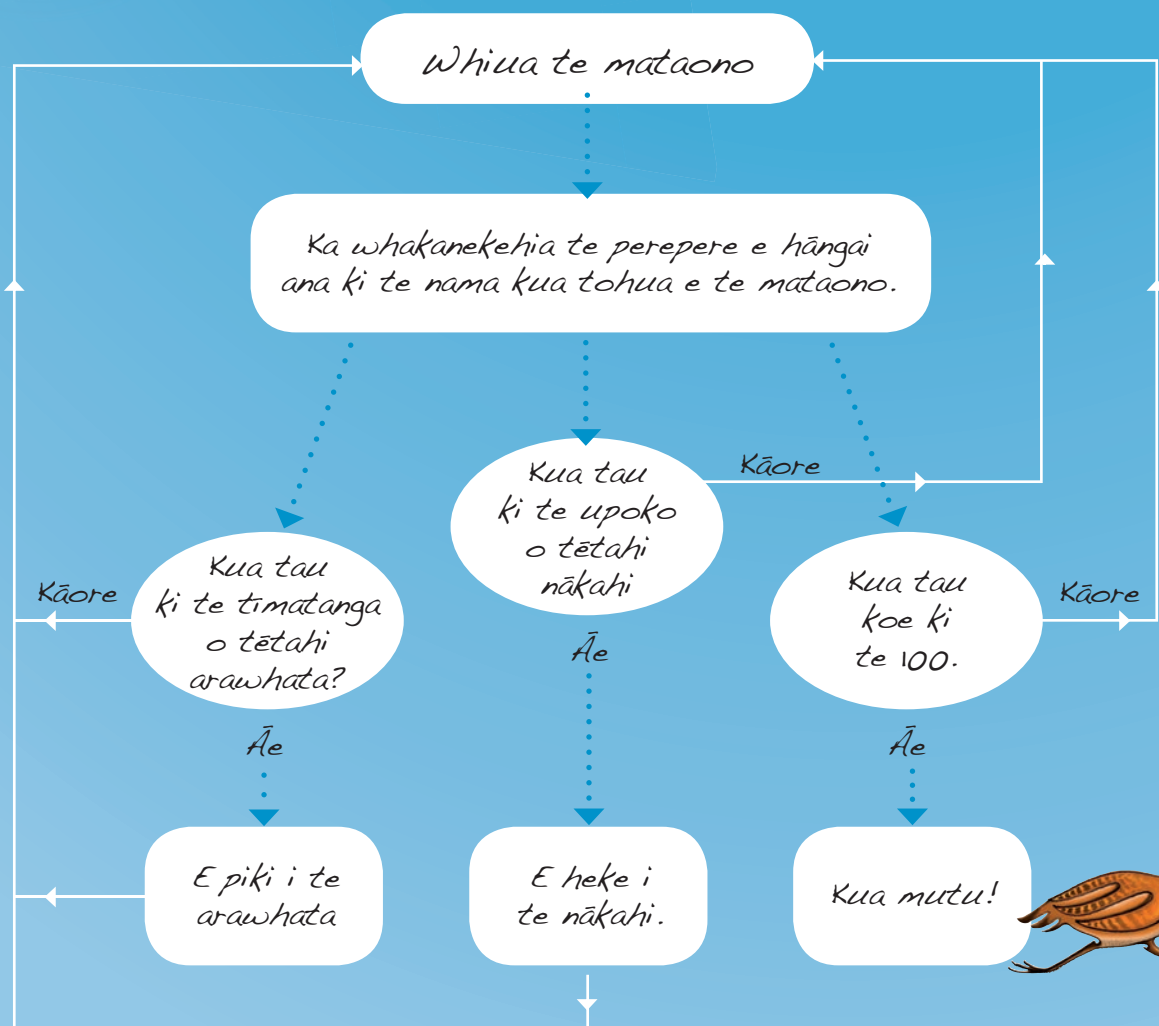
Whiua te mataono

Ka whakanekehia te perepere e hāngai ana ki te nama kua tohua e te mataono.

Kua tau ki te timatanga o tētahi arawhata?

Kāore

Āe

E piki i te arawhata

Kua tau ki te upoko o tētahi nākahi

Kāore

Āe

E heke i te nākahi.

Kua tau koe ki te 100.

Kāore

Āe

Kua mutu!